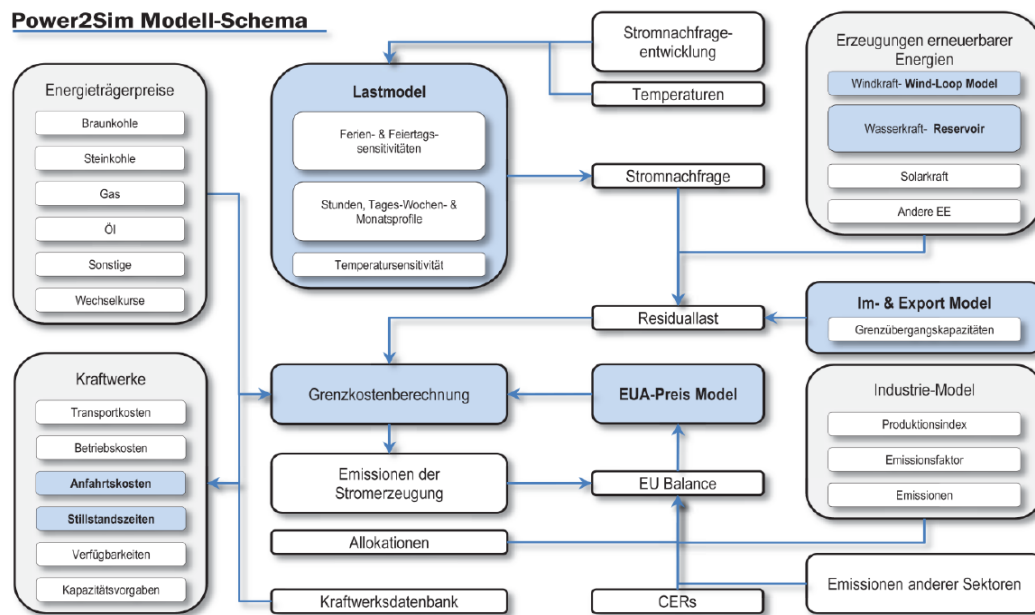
Power2Sim Modell-Schema

Energieträgerpreise
Braunkohle
Steinkohle
Gas
Öl
Sonstige
Wechselkurse

Lastmodel
Ferien- & Feiertags-sensitivitäten
Stunden, Tages-Wochen- & Monatsprofile
Temperatursensitivität

Stromnachfrage-entwicklung
Temperaturen
Stromnachfrage

Erzeugungen erneuerbarer Energien
Windkraft- Wind-Loop Model
Wasserkraft- Reservoir
Solarkraft
Andere EE

Residuallast

Im- & Export Model
Grenzübergangskapazitäten

Kraftwerke
Transportkosten
Betriebskosten
Anfahrtskosten
Stillstandszeiten
Verfügbarkeiten
Kapazitätsvorgaben

Grenzkostenberechnung
EUA-Preis Model

Industrie-Model
Produktionsindex
Emissionsfaktor
Emissionen

Emissionen der Stromerzeugung
EU Balance
Allokationen
Kraftwerksdatenbank
CERs
Emissionen anderer Sektoren